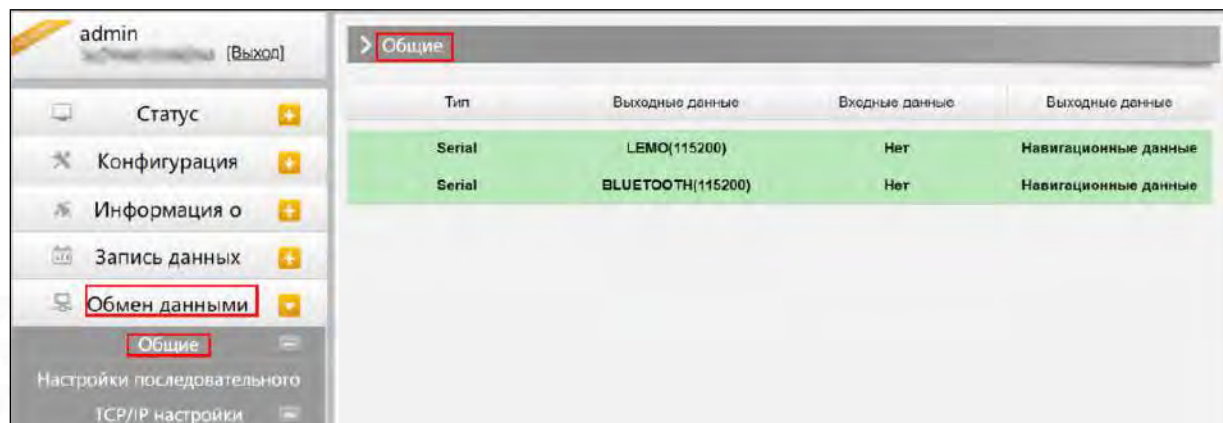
admin
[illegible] [Выход]

Статус
Конфигурация
Информация о
Запись данных
Обмен данными
Общие
Настройки последовательного
TCP/IP настройки

> Общие

| Тип | Выходные данные | Входные данные | Выходные данные |
|---|---|---|---|
| Serial | LEMO(115200) | Нет | Навигационные данные |
| Serial | BLUETOOTH(115200) | Нет | Навигационные данные |